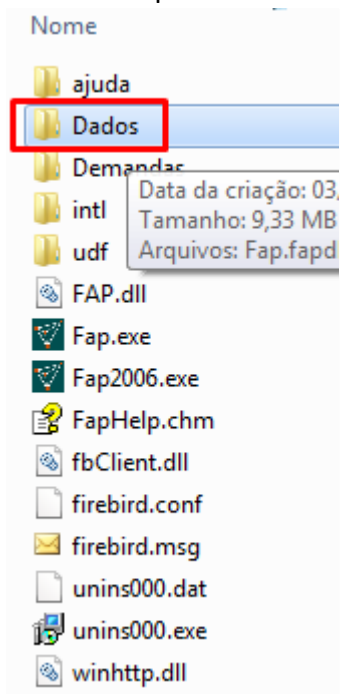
Nome

ajuda
Dados
Demandas
intl
udf
FAP.dll
Fap.exe
Fap2006.exe
FapHelp.chm
fbClient.dll
firebird.conf
firebird.msg
unins000.dat
unins000.exe
winhttp.dll

Data da criação: 03,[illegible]
Tamanho: 9,33 MB
Arquivos: Fap.fapd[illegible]